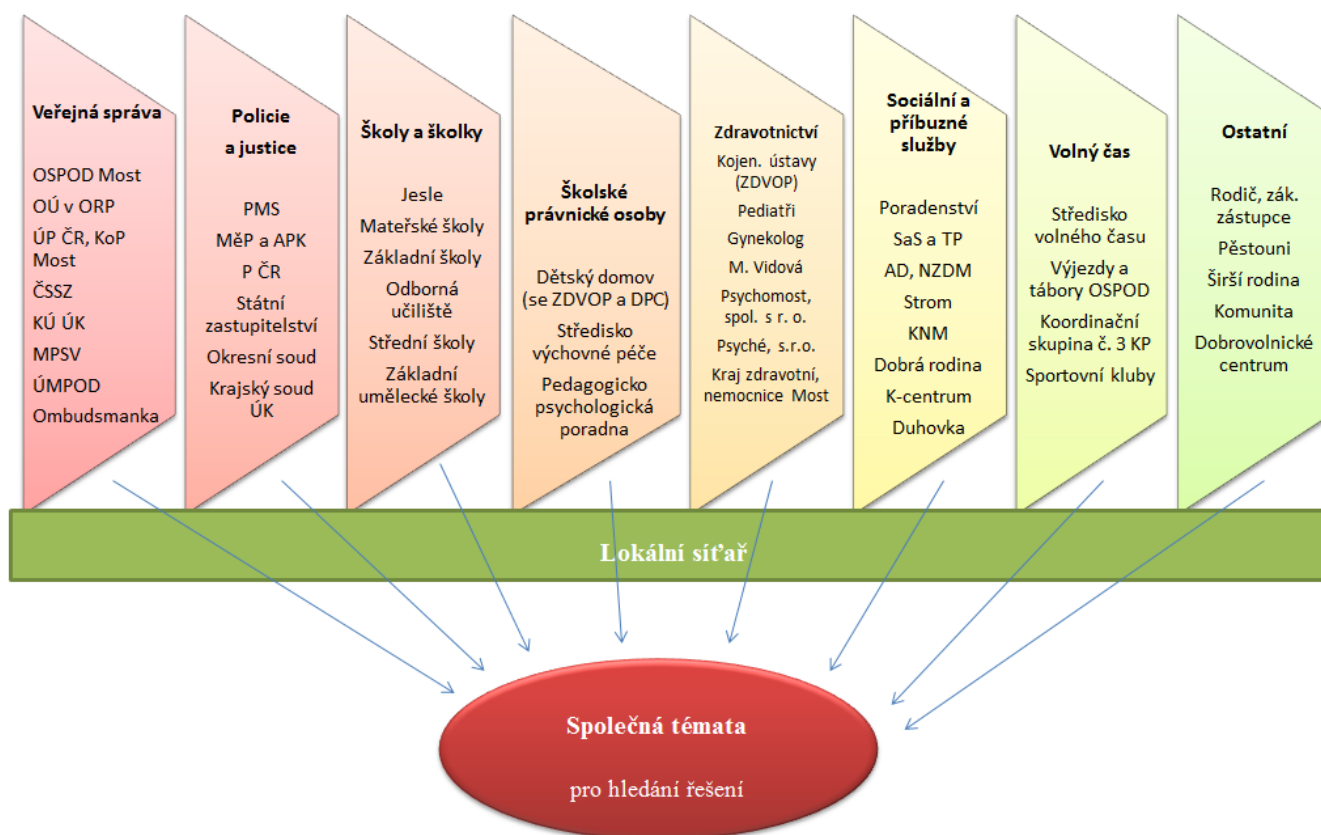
Veřejná správa

OSPOD Most

OÚ v ORP

ÚP ČR, KoP Most

ČSSZ

KÚ ÚK

MPSV

ÚMPOD

Ombudsmanka

Policie a justice

PMS

MěP a APK

P ČR

Státní zastupitelství

Okresní soud

Krajský soud ÚK

Školy a školky

Jesle

Mateřské školy

Základní školy

Odborná učiliště

Střední školy

Základní umělecké školy

Školské právnické osoby

Dětský domov (se ZDVOP a DPC)

Středisko výchovné péče

Pedagogicko psychologická poradna

Zdravotnictví

Kojen. ústavy (ZDVOP)

Pediatři

Gynekolog

M. Vidová

Psychomost, spol. s r. o.

Psyché, s.r.o.

Kraj zdravotní, nemocnice Most

Sociální a příbuzné služby

Poradenství

SaS a TP

AD, NZDM

Strom

KNM

Dobrá rodina

K-centrum

Duhovka

Volný čas

Středisko volného času

Výjezdy a tábory OSPOD

Koordinační skupina č. 3 KP

Sportovní kluby

Ostatní

Rodič, zák. zástupce

Pěstouni

Širší rodina

Komunita

Dobrovolnické centrum

Lokální síťař

Společná témata

pro hledání řešení